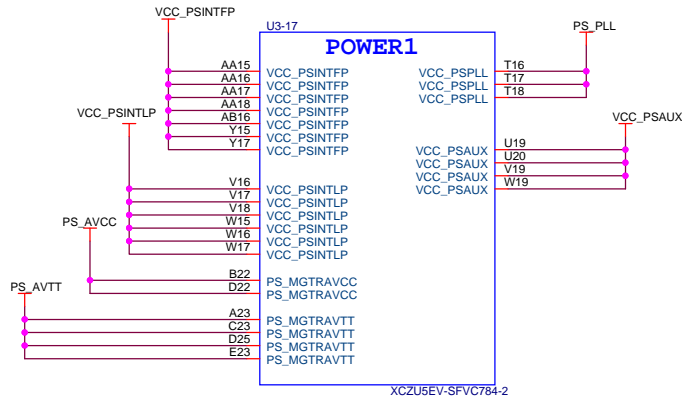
VCC_PSINTFP

U3-17

POWER1

PS_PLL

AA15 VCC_PSINTFP
AA16 VCC_PSINTFP
AA17 VCC_PSINTFP
AA18 VCC_PSINTFP
AB16 VCC_PSINTFP
Y15 VCC_PSINTFP
Y17 VCC_PSINTFP

VCC_PSPLL T16
VCC_PSPLL T17
VCC_PSPLL T18

VCC_PSAUX

VCC_PSINTLP

VCC_PSAUX U19
VCC_PSAUX U20
VCC_PSAUX V19
VCC_PSAUX W19

V16 VCC_PSINTLP
V17 VCC_PSINTLP
V18 VCC_PSINTLP
W15 VCC_PSINTLP
W16 VCC_PSINTLP
W17 VCC_PSINTLP

PS_AVCC

B22 PS_MGTRAVCC
D22 PS_MGTRAVCC

PS_AVTT

A23 PS_MGTRAVTT
C23 PS_MGTRAVTT
D25 PS_MGTRAVTT
E23 PS_MGTRAVTT

XCZU5EV-SFVC784-2